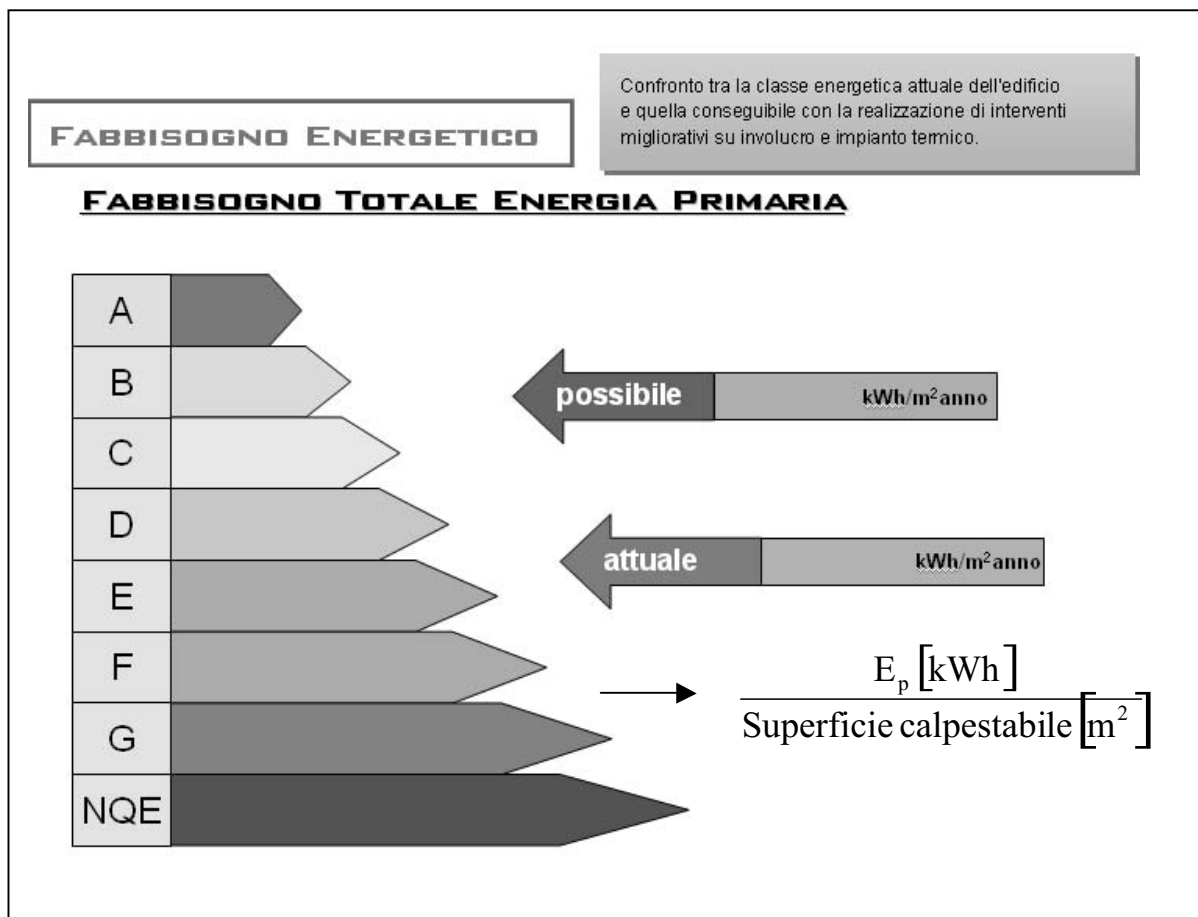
Fabbisogno Energetico

Confronto tra la classe energetica attuale dell'edificio e quella conseguibile con la realizzazione di interventi migliorativi su involucro e impianto termico.

Fabbisogno Totale Energia Primaria

A
B
C
D
E
F
G
NQE

possibile kWh/m²anno

attuale kWh/m²anno

$\frac{E_p [kWh]}{\text{Superficie calpestabile } [m^2]}$